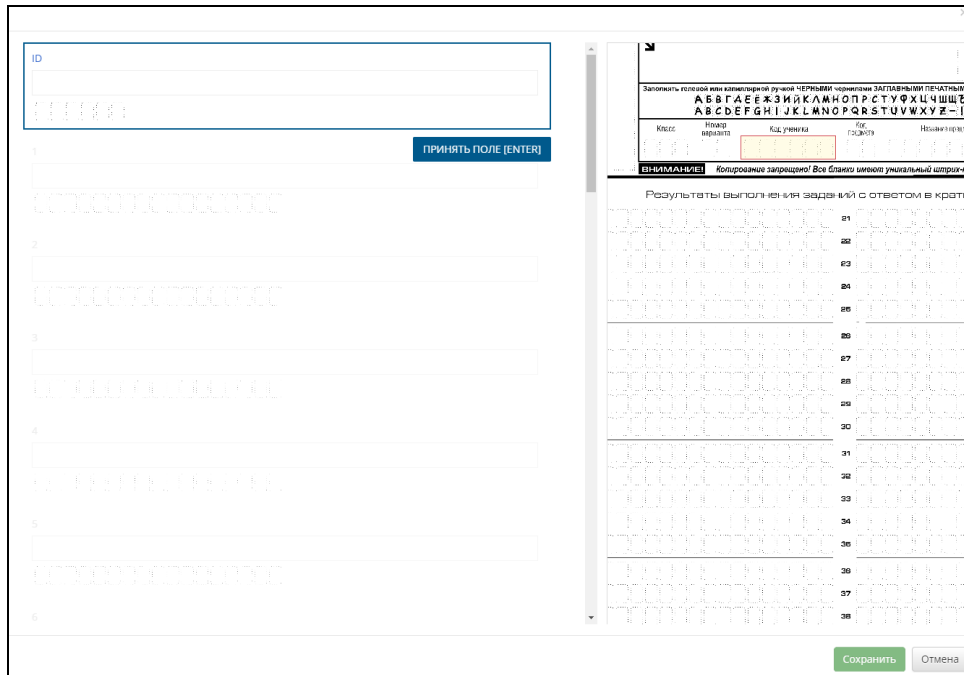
ID

ПРИНЯТЬ ПОЛЕ [ENTER]

1

2

3

4

5

6

Заполнять гелевой или капиллярной ручкой ЧЕРНЫМИ чернилами ЗАГЛАВНЫМИ ПЕЧАТНЫМИ
А Б В Г Д Е Ё Ж З И Й К Л М Н О П Р С Т У Ф Х Ц Ч Ш Щ Ъ
A B C D E F G H I J K L M N O P Q R S T U V W X Y Z – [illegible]

| Класс | Номер варианта | Код ученика | Код предмета | Название пред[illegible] |
|---|---|---|---|---|

ВНИМАНИЕ! Копирование запрещено! Все бланки имеют уникальный штрих-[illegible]

Результаты выполнения заданий с ответом в крат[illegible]

21
22
23
24
25
26
27
28
29
30
31
32
33
34
35
36
37
38

Сохранить
Отмена